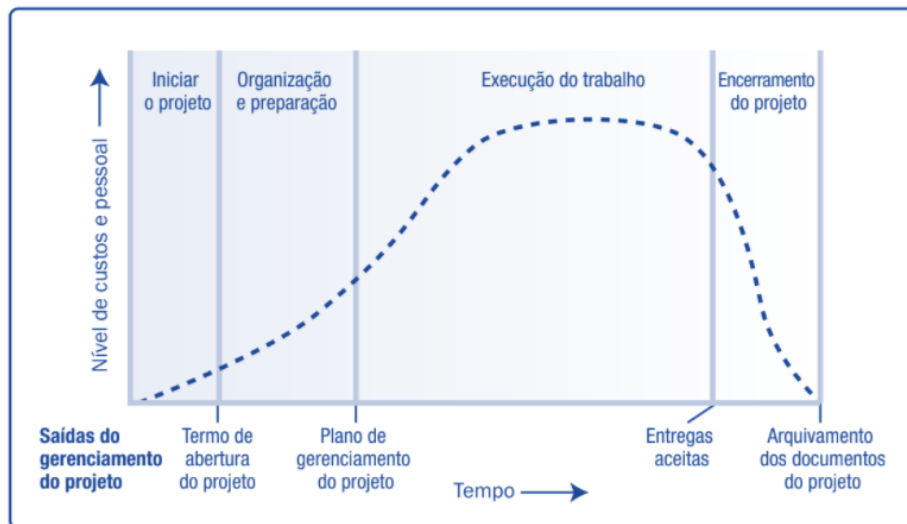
Iniciar o projeto

Organização e preparação

Execução do trabalho

Encerramento do projeto

Nível de custos e pessoal

Saídas do gerenciamento do projeto

Termo de abertura do projeto

Plano de gerenciamento do projeto

Entregas aceitas

Arquivamento dos documentos do projeto

Tempo